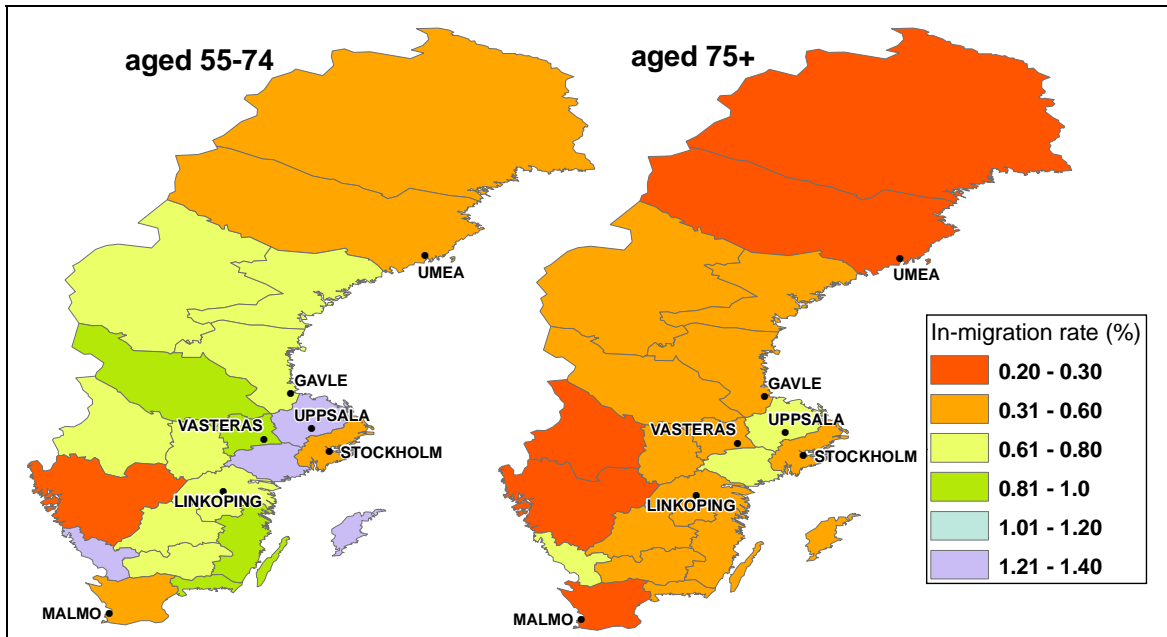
aged 55-74

UMEA
GAVLE
VASTERAS
UPPSALA
STOCKHOLM
LINKOPING
MALMO

aged 75+

UMEA
GAVLE
VASTERAS
UPPSALA
STOCKHOLM
LINKOPING
MALMO

In-migration rate (%)
0.20 - 0.30
0.31 - 0.60
0.61 - 0.80
0.81 - 1.0
1.01 - 1.20
1.21 - 1.40